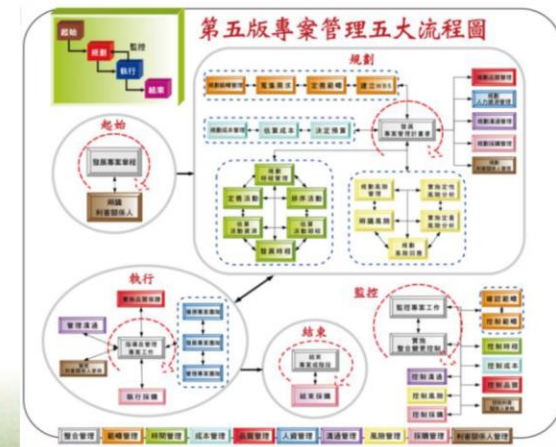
起始
規劃
監控
執行
結束

第五版專案管理五大流程圖

規劃

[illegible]

起始
發展專案章程
辨識利害關係人

執行
管理溝通
指導並管理專案工作
執行採購

結束
結束專案或階段

監控
監控專案工作
實施整合變更控制
確認範疇
控制範疇
控制時程
控制成本
控制品質
控制溝通
控制風險
控制採購

| 整合管理 | 範疇管理 | 時間管理 | 成本管理 | 品質管理 | 人資管理 | 溝通管理 | 風險管理 | 採購管理 | 利害關係人管理 |
|---|---|---|---|---|---|---|---|---|---|